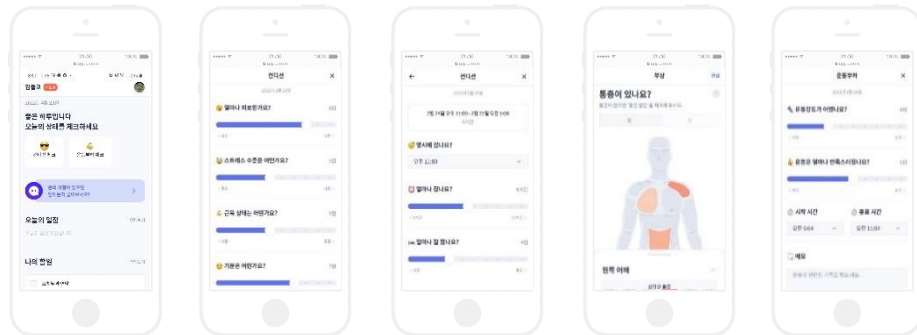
21:00

좋은 하루입니다
오늘의 상태를 체크하세요

오늘의 일정

나의 할일

21:00

컨디션

얼마나 피로한가요?

스트레스 수준은 어떤가요?

근육 상태는 어떤가요?

기분은 어떤가요?

21:00

컨디션

얼마나 잤나요?

얼마나 잘 잤나요?

21:00

부상

통증이 있나요?

21:00

운동부하

운동강도가 어땠나요?

운동에 얼마나 만족스러웠나요?

시작 시간

종료 시간

메모